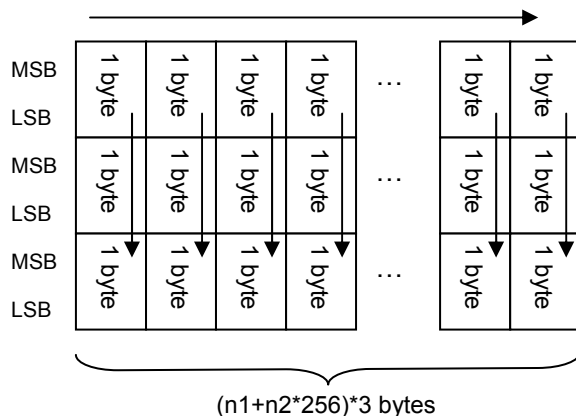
MSB
LSB
MSB
LSB
MSB
LSB

| 1 byte | 1 byte | 1 byte | 1 byte | … | 1 byte | 1 byte |
|---|---|---|---|---|---|---|
| 1 byte | 1 byte | 1 byte | 1 byte | … | 1 byte | 1 byte |
| 1 byte | 1 byte | 1 byte | 1 byte | … | 1 byte | 1 byte |

(n1+n2*256)*3 bytes